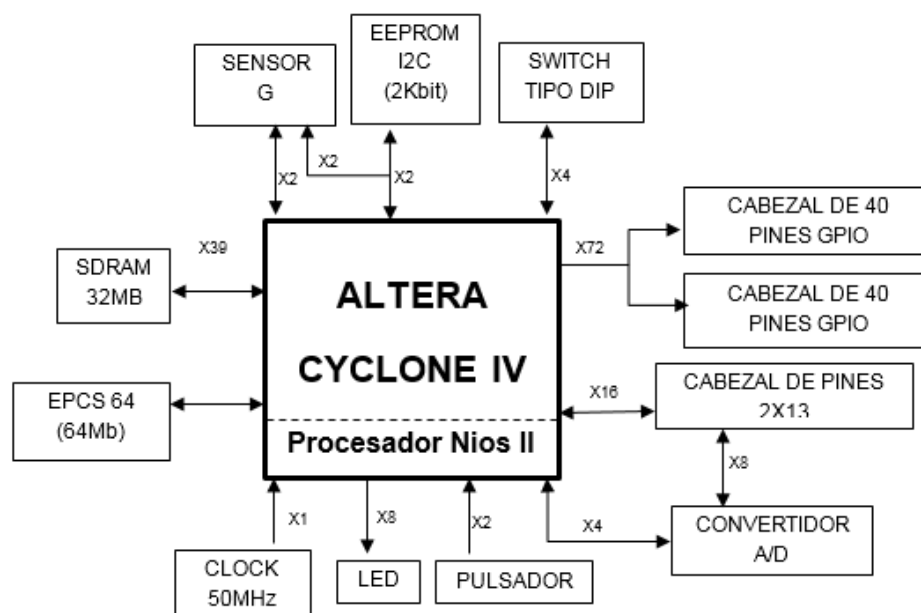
SENSOR G

EEPROM I2C (2Kbit)

SWITCH TIPO DIP

X2

X2

X2

X4

CABEZAL DE 40 PINES GPIO

X39

X72

SDRAM 32MB

ALTERA

CABEZAL DE 40 PINES GPIO

CYCLONE IV

EPCS 64 (64Mb)

X16

CABEZAL DE PINES 2X13

Procesador Nios II

X8

X1

X8

X2

X4

CONVERTIDOR A/D

CLOCK 50MHz

LED

PULSADOR